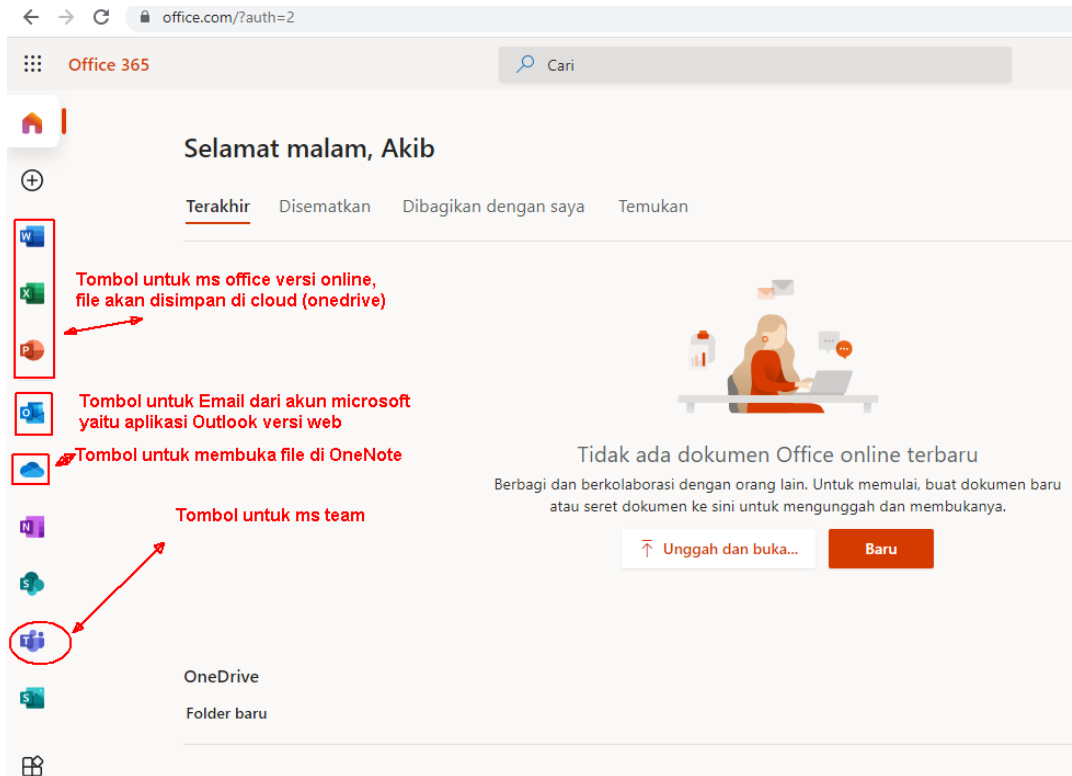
office.com/?auth=2

Office 365

Cari

Selamat malam, Akib

Terakhir Disematkan Dibagikan dengan saya Temukan

Tombol untuk ms office versi online, file akan disimpan di cloud (onedrive)

Tombol untuk Email dari akun microsoft yaitu aplikasi Outlook versi web

Tombol untuk membuka file di OneNote

Tombol untuk ms team

Tidak ada dokumen Office online terbaru

Berbagi dan berkolaborasi dengan orang lain. Untuk memulai, buat dokumen baru atau seret dokumen ke sini untuk mengunggah dan membukanya.

Unggah dan buka...

Baru

OneDrive

Folder baru